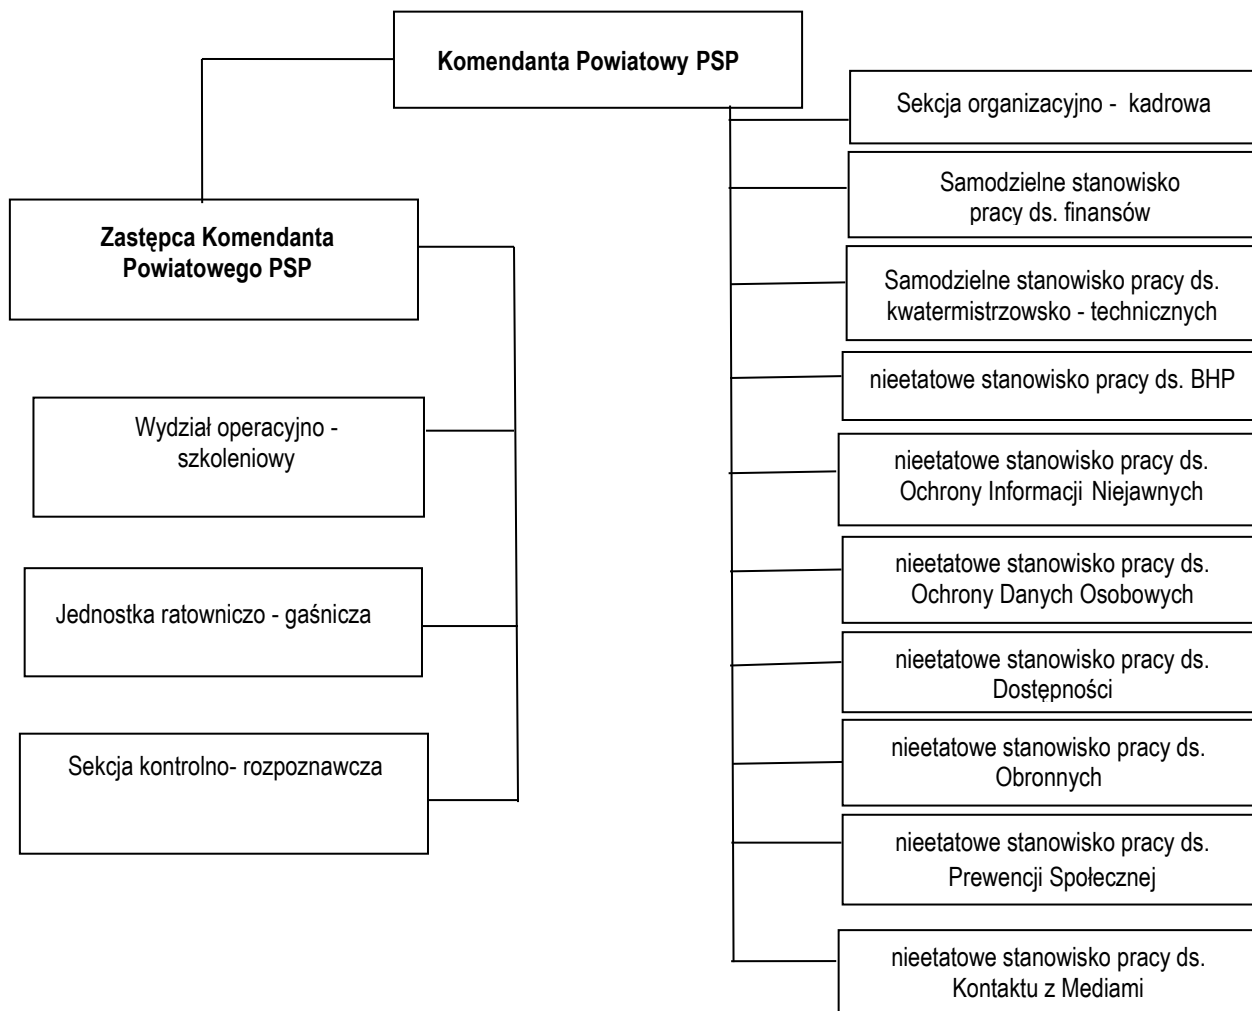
Komendanta Powiatowy PSP

Zastępca Komendanta Powiatowego PSP

Wydział operacyjno - szkoleniowy

Jednostka ratowniczo - gaśnicza

Sekcja kontrolno- rozpoznawcza

Sekcja organizacyjno - kadrowa

Samodzielne stanowisko pracy ds. finansów

Samodzielne stanowisko pracy ds. kwatermistrzowsko - technicznych

nieetatowe stanowisko pracy ds. BHP

nieetatowe stanowisko pracy ds. Ochrony Informacji Niejawnych

nieetatowe stanowisko pracy ds. Ochrony Danych Osobowych

nieetatowe stanowisko pracy ds. Dostępności

nieetatowe stanowisko pracy ds. Obronnych

nieetatowe stanowisko pracy ds. Prewencji Społecznej

nieetatowe stanowisko pracy ds. Kontaktu z Mediami